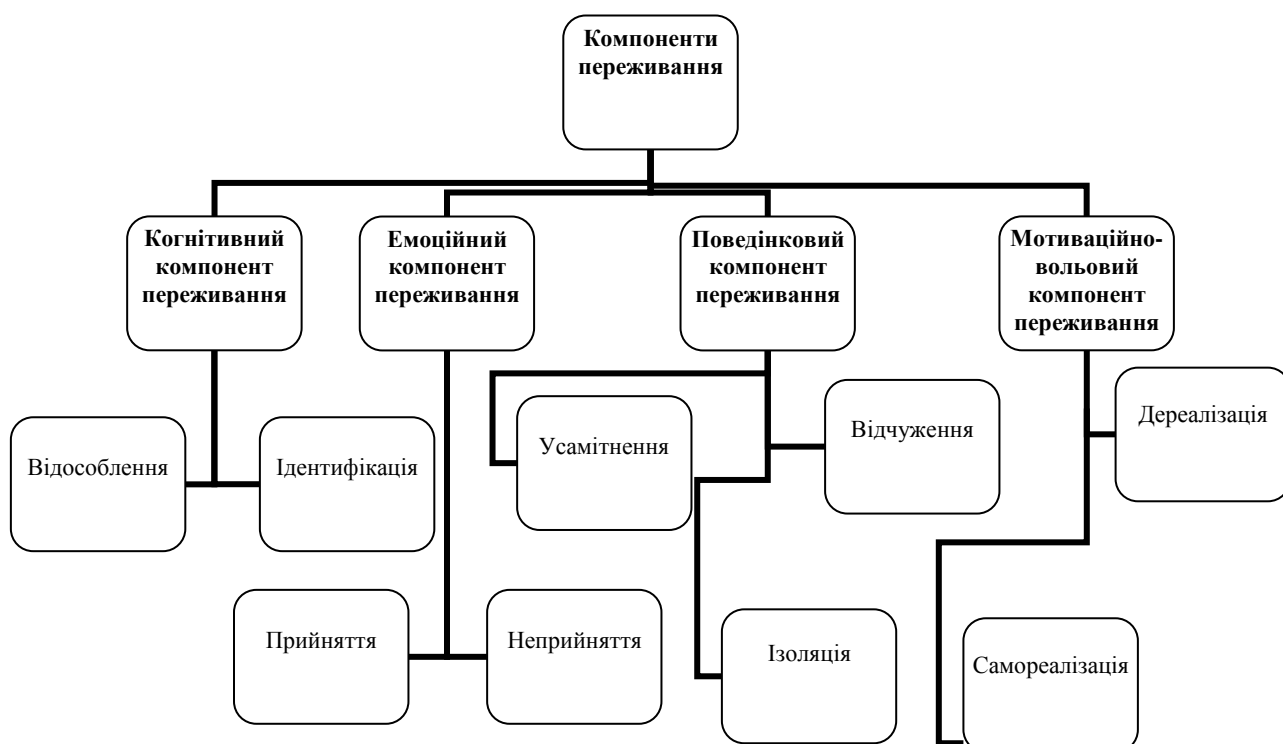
Компоненти переживання

Когнітивний компонент переживання

Емоційний компонент переживання

Поведінковий компонент переживання

Мотиваційно-вольовий компонент переживання

Відособлення

Ідентифікація

Усамітнення

Відчуження

Дереалізація

Прийняття

Неприйняття

Ізоляція

Самореалізація